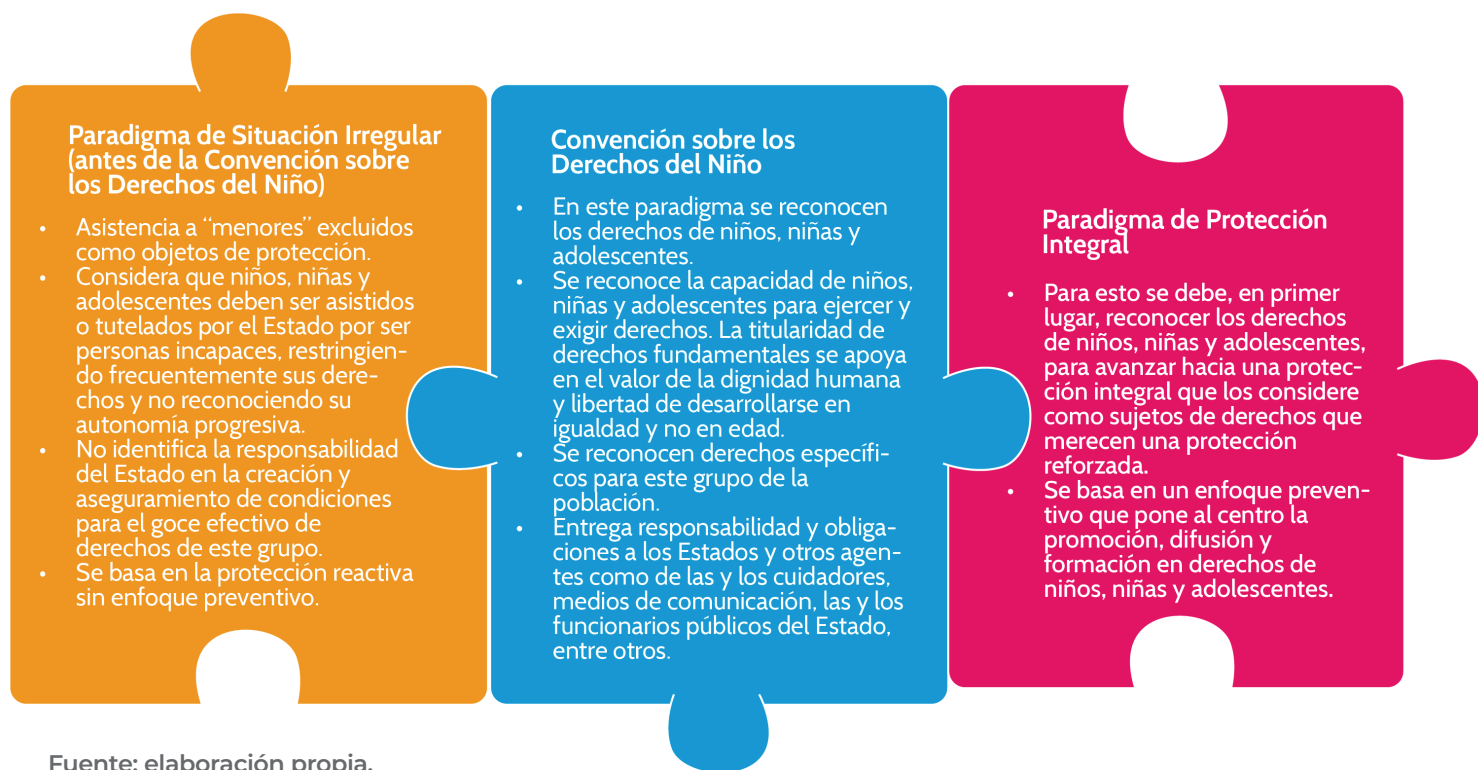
Paradigma de Situación Irregular (antes de la Convención sobre los Derechos del Niño)

- Asistencia a "menores" excluidos como objetos de protección.
- Considera que niños, niñas y adolescentes deben ser asistidos o tutelados por el Estado por ser personas incapaces, restringiendo frecuentemente sus derechos y no reconociendo su autonomía progresiva.
- No identifica la responsabilidad del Estado en la creación y aseguramiento de condiciones para el goce efectivo de derechos de este grupo.
- Se basa en la protección reactiva sin enfoque preventivo.

Convención sobre los Derechos del Niño

- En este paradigma se reconocen los derechos de niños, niñas y adolescentes.
- Se reconoce la capacidad de niños, niñas y adolescentes para ejercer y exigir derechos. La titularidad de derechos fundamentales se apoya en el valor de la dignidad humana y libertad de desarrollarse en igualdad y no en edad.
- Se reconocen derechos específicos para este grupo de la población.
- Entrega responsabilidad y obligaciones a los Estados y otros agentes como de las y los cuidadores, medios de comunicación, las y los funcionarios públicos del Estado, entre otros.

Paradigma de Protección Integral

- Para esto se debe, en primer lugar, reconocer los derechos de niños, niñas y adolescentes, para avanzar hacia una protección integral que los considere como sujetos de derechos que merecen una protección reforzada.
- Se basa en un enfoque preventivo que pone al centro la promoción, difusión y formación en derechos de niños, niñas y adolescentes.

Fuente: elaboración propia.